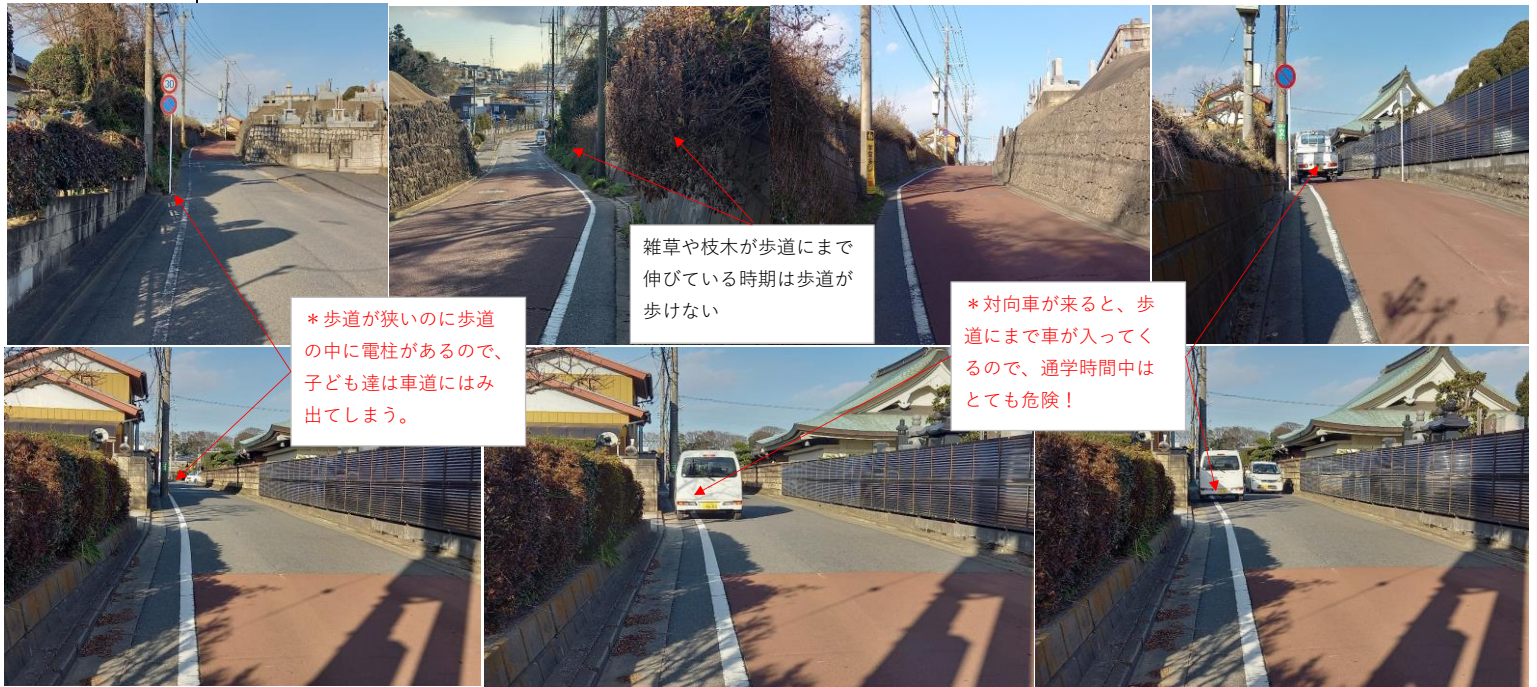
雑草や枝木が歩道にまで伸びている時期は歩道が歩けない

＊歩道が狭いのに歩道の中に電柱があるので、子ども達は車道にはみ出してしまう。

＊対向車が来ると、歩道にまで車が入ってくるので、通学時間中はとても危険！

30